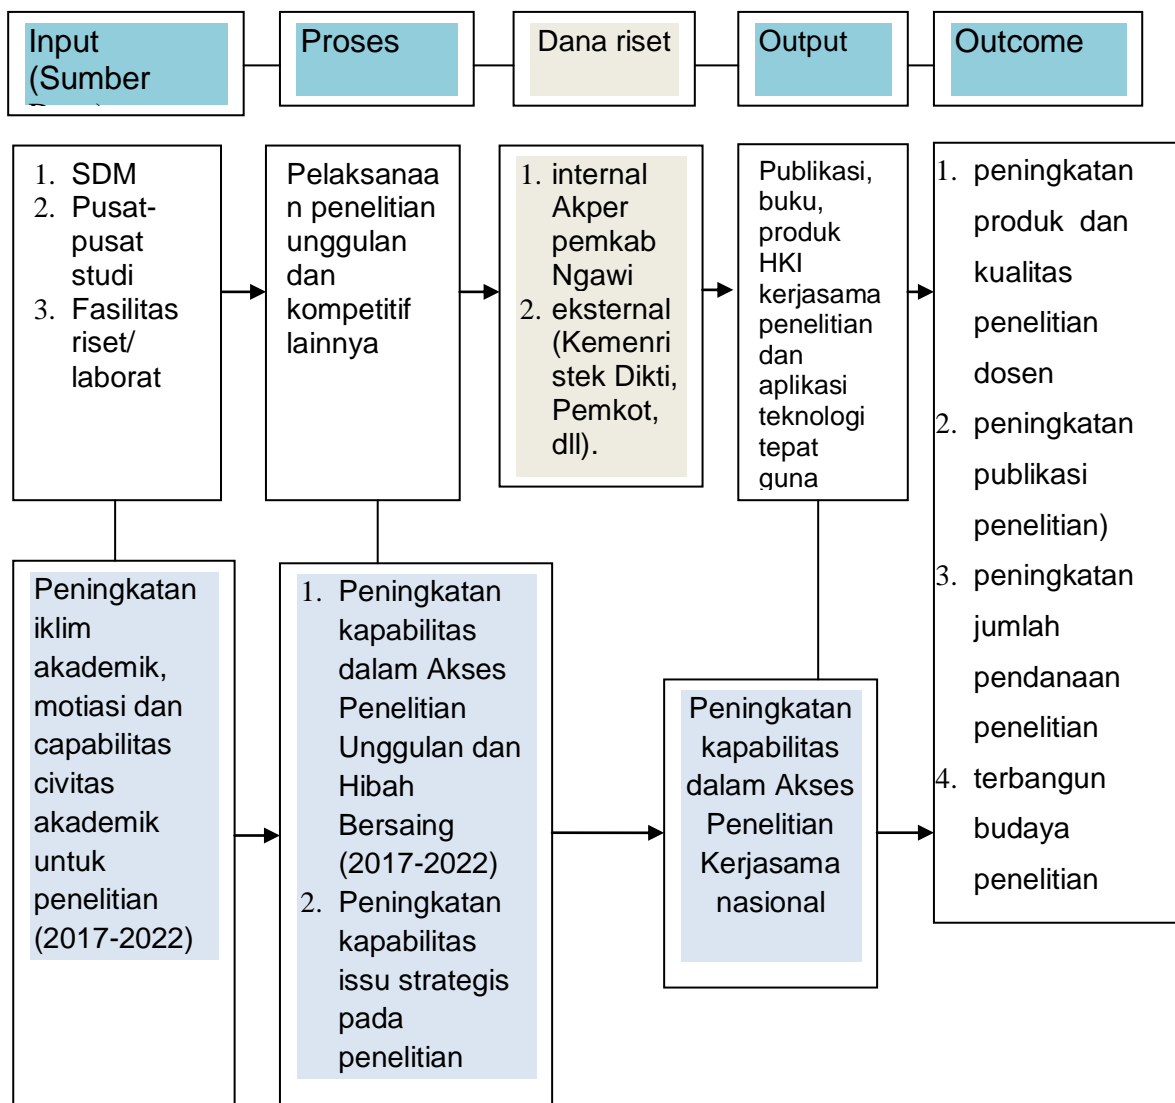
Input (Sumber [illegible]

Proses

Dana riset

Output

Outcome

1. SDM
2. Pusat-pusat studi
3. Fasilitas riset/ laborat

Pelaksanaan penelitian unggulan dan kompetitif lainnya

1. internal Akper pemkab Ngawi
2. eksternal (Kemenristek Dikti, Pemkot, dll).

Publikasi, buku, produk HKI kerjasama penelitian dan aplikasi teknologi tepat guna

1. peningkatan produk dan kualitas penelitian dosen
2. peningkatan publikasi penelitian)
3. peningkatan jumlah pendanaan penelitian
4. terbangun budaya penelitian

Peningkatan iklim akademik, motiasi dan capabilitas civitas akademik untuk penelitian (2017-2022)

1. Peningkatan kapabilitas dalam Akses Penelitian Unggulan dan Hibah Bersaing (2017-2022)
2. Peningkatan kapabilitas issu strategis pada penelitian

Peningkatan kapabilitas dalam Akses Penelitian Kerjasama nasional